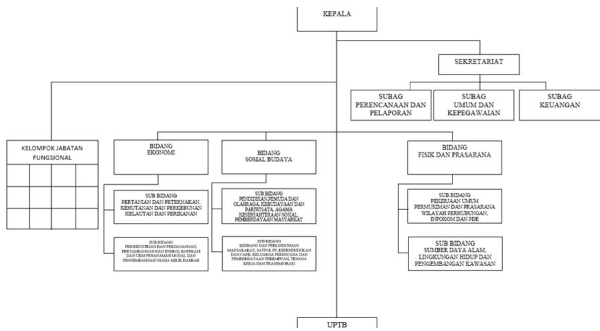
KEPALA

SEKRETARIAT

SUBAG PERENCANAAN DAN PELAPORAN

SUBAG UMUM DAN KEPEGAWAIAN

SUBAG KEUANGAN

KELOMPOK JABATAN FUNGSIONAL

BIDANG EKONOMI

SUB BIDANG PERTANIAN DAN PETERNAKAN, KEHUTANAN DAN PERKEBUNAN KELAUTAN DAN PERIKANAN

SUB BIDANG PERINDUSTRIAN DAN PERDAGANGAN, PERTAMBANGAN DAN ENERGI, KOPERASI DAN UKM PENANAMAN MODAL DAN PENGEMBANGAN USAHA MIKRO DAERAH

BIDANG SOSIAL BUDAYA

SUB BIDANG PENDIDIKAN PEMUDA DAN OLAHRAGA, KEBUDAYAAN DAN PARIWISATA, AGAMA KESEJAHTERAAN SOSIAL PEMBERDAYAAN MASYARAKAT

SUB BIDANG KESEHATAN DAN PERLINDUNGAN MASYARAKAT, SATPOL PP, KEPENDUDUKAN DAN CAPIL KELUARGA BERENCANA DAN PEMBERDAYAAN PEREMPUAN, TENAGA KERJA DAN TRANSMIGRASI

BIDANG FISIK DAN PRASARANA

SUB BIDANG PEKERJAAN UMUM PERMUKIMAN DAN PRASARANA WILAYAH PERHUBUNGAN, INFOKOM DAN PDE

SUB BIDANG SUMBER DAYA ALAM, LINGKUNGAN HIDUP DAN PENGEMBANGAN KAWASAN

UPTB